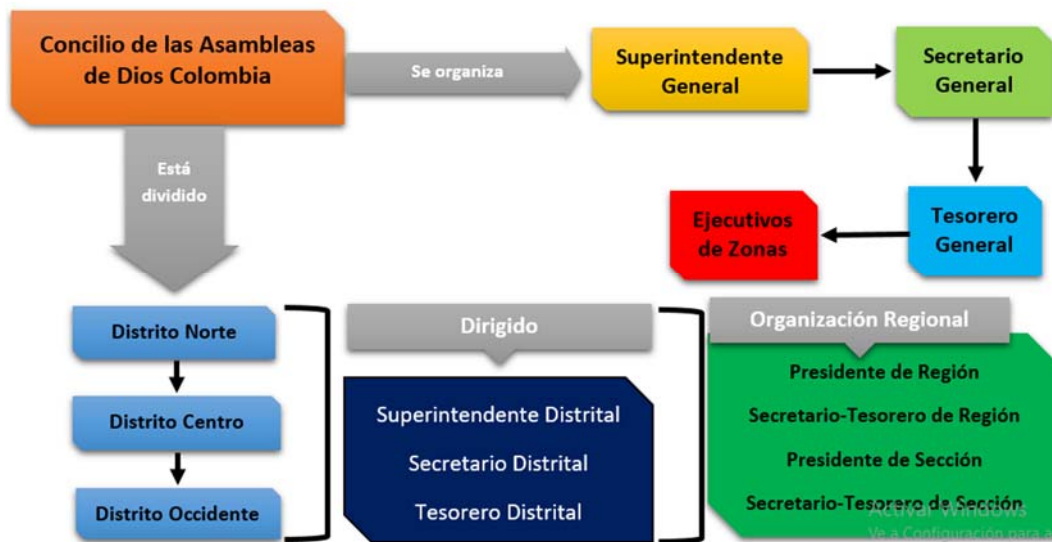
Concilio de las Asambleas de Dios Colombia

Se organiza

Superintendente General

Secretario General

Tesorero General

Ejecutivos de Zonas

Está dividido

Distrito Norte

Distrito Centro

Distrito Occidente

Dirigido

Superintendente Distrital

Secretario Distrital

Tesorero Distrital

Organización Regional

Presidente de Región

Secretario-Tesorero de Región

Presidente de Sección

Secretario-Tesorero de Sección

Activar Windows
Ve a Configuración para a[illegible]